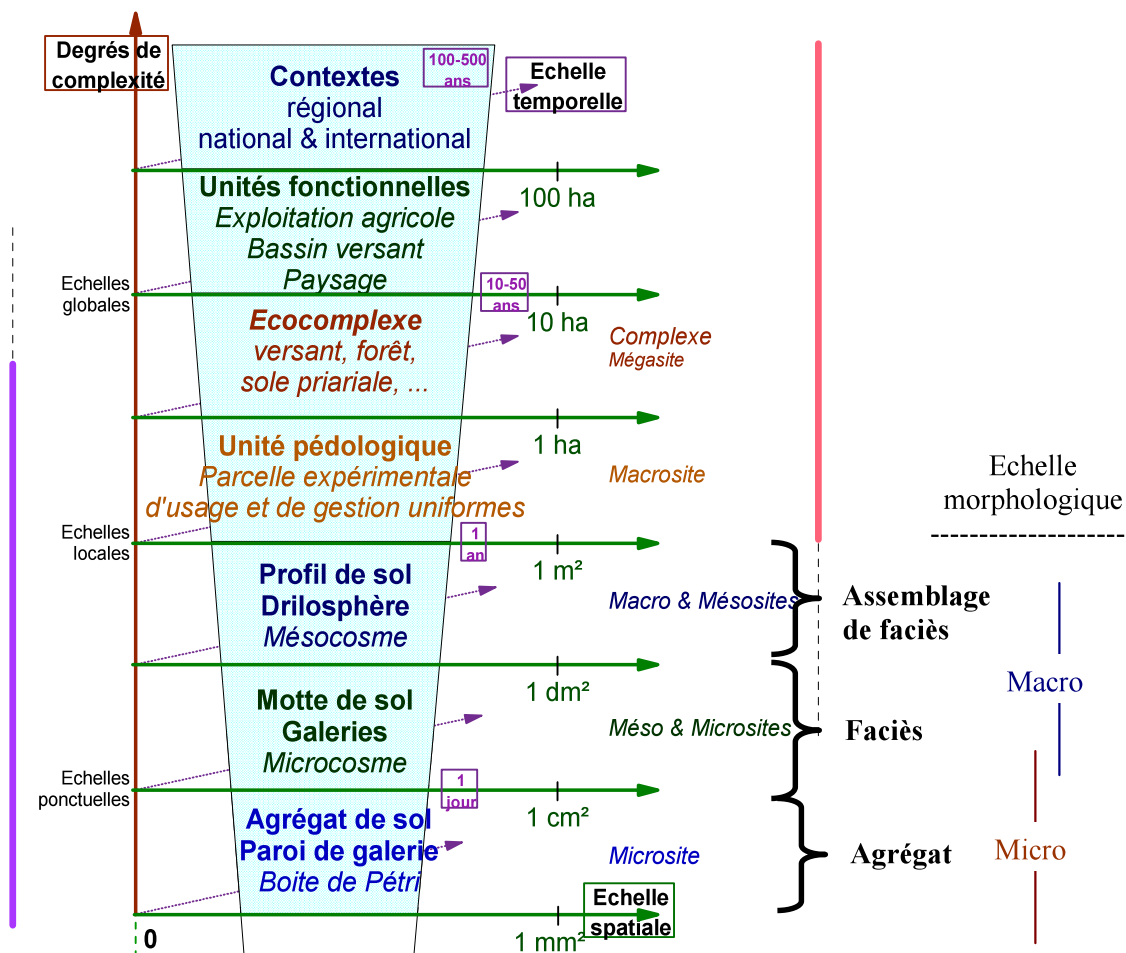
Degrés de complexité

Contextes
régional
national & international

100-500 ans

Echelle temporelle

Unités fonctionnelles
Exploitation agricole
Bassin versant
Paysage

100 ha

Echelles globales

10-50 ans

Ecocomplexe
versant, forêt,
sole priariale, ...

10 ha

Complexe
Mégasite

Unité pédologique
Parcelle expérimentale
d'usage et de gestion uniformes

1 ha

Macrosite

Echelle morphologique

Echelles locales

1 an

1 m²

Profil de sol
Drilosphère
Mésocosme

Macro & Mésosites

Assemblage de faciès

Motte de sol
Galeries
Microcosme

1 dm²

Méso & Microsites

Faciès

Macro

Echelles ponctuelles

1 jour

1 cm²

Agrégat de sol
Paroi de galerie
Boite de Pétri

Microsite

Agrégat

Micro

0

1 mm²

Echelle spatiale